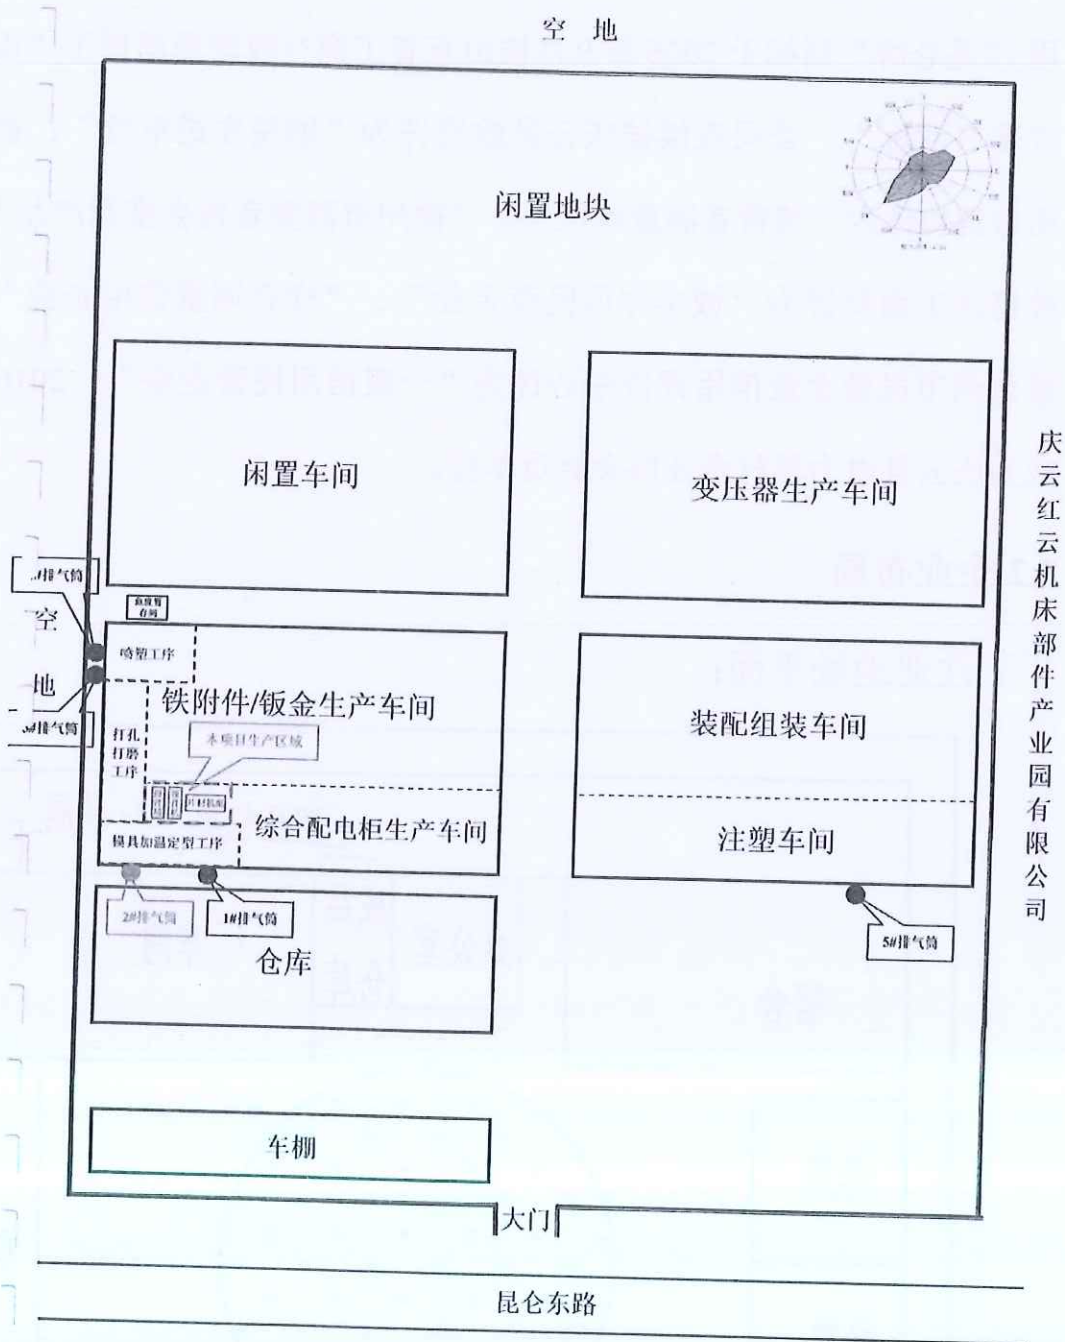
空 地

闲置地块

闲置车间

变压器生产车间

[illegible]排气筒

空

地

危废暂存间

喷塑工序

3#排气筒

铁附件/钣金生产车间

打孔打磨工序

本项目生产区域

开料机

模具加温定型工序

综合配电柜生产车间

装配组装车间

注塑车间

2#排气筒

1#排气筒

仓库

5#排气筒

车棚

大门

昆仑东路

庆云红云机床部件产业园有限公司